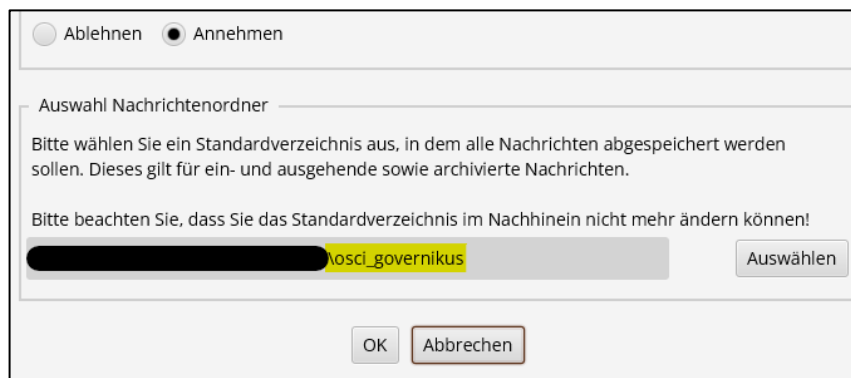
Ablehnen Annehmen

Auswahl Nachrichtenordner

Bitte wählen Sie ein Standardverzeichnis aus, in dem alle Nachrichten abgespeichert werden sollen. Dieses gilt für ein- und ausgehende sowie archivierte Nachrichten.

Bitte beachten Sie, dass Sie das Standardverzeichnis im Nachhinein nicht mehr ändern können!

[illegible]\osci_governikus

Auswählen

OK Abbrechen